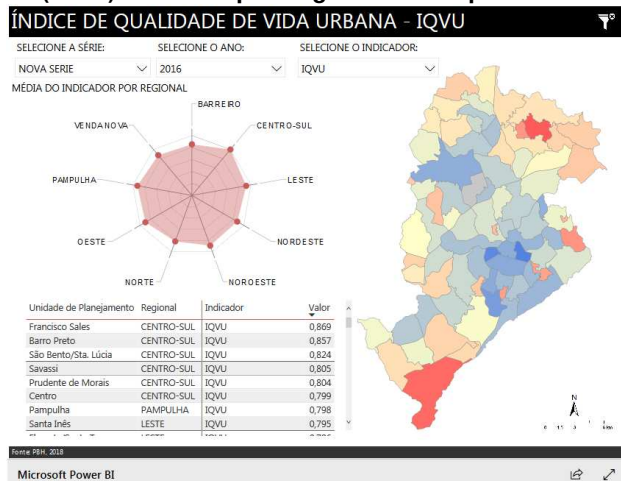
ÍNDICE DE QUALIDADE DE VIDA URBANA - IQVU

SELECIONE A SÉRIE:
NOVA SERIE

SELECIONE O ANO:
2016

SELECIONE O INDICADOR:
IQVU

MÉDIA DO INDICADOR POR REGIONAL

BARREIRO
CENTRO-SUL
LESTE
NORDESTE
NOROESTE
NORTE
OESTE
PAMPULHA
VENDA NOVA

| Unidade de Planejamento | Regional | Indicador | Valor |
|---|---|---|---|
| Francisco Sales | CENTRO-SUL | IQVU | 0,869 |
| Barro Preto | CENTRO-SUL | IQVU | 0,857 |
| São Bento/Sta. Lúcia | CENTRO-SUL | IQVU | 0,824 |
| Savassi | CENTRO-SUL | IQVU | 0,805 |
| Prudente de Morais | CENTRO-SUL | IQVU | 0,804 |
| Centro | CENTRO-SUL | IQVU | 0,799 |
| Pampulha | PAMPULHA | IQVU | 0,798 |
| Santa Inês | LESTE | IQVU | 0,795 |

N

Fonte PBH, 2018

Microsoft Power BI